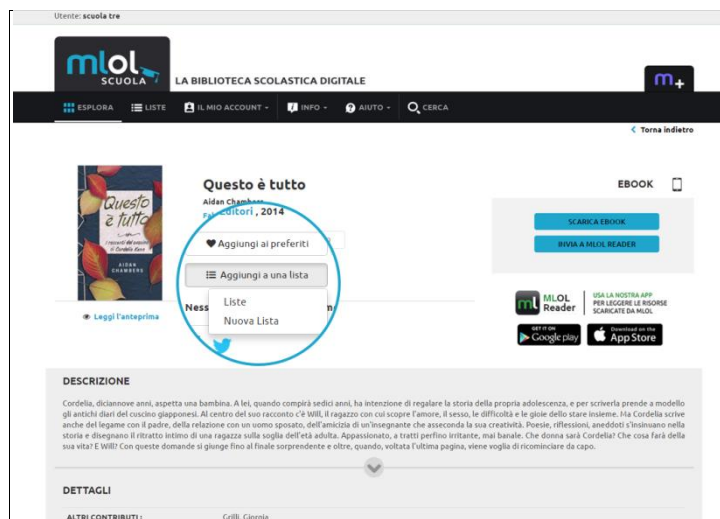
Utente: scuola tre

mlol SCUOLA

LA BIBLIOTECA SCOLASTICA DIGITALE

m+

ESPLORA
LISTE
IL MIO ACCOUNT
INFO
AIUTO
CERCA

Torna indietro

Questo è tutto
I racconti del cuscino di Cordelia Kenn
AIDAN CHAMBERS

Questo è tutto

Aidan Chambers
Fa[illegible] Editori, 2014

EBOOK

SCARICA EBOOK

INVIA A MLOL READER

Aggiungi ai preferiti

Aggiungi a una lista

Liste
Nuova Lista

Leggi l'anteprima

Ness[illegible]

MLOL Reader
USA LA NOSTRA APP PER LEGGERE LE RISORSE SCARICATE DA MLOL

GET IT ON Google play
Download on the App Store

DESCRIZIONE

Cordelia, diciannove anni, aspetta una bambina. A lei, quando compirà sedici anni, ha intenzione di regalare la storia della propria adolescenza, e per scriverla prende a modello gli antichi diari del cuscino giapponesi. Al centro del suo racconto c'è Will, il ragazzo con cui scopre l'amore, il sesso, le difficoltà e le gioie dello stare insieme. Ma Cordelia scrive anche del legame con il padre, della relazione con un uomo sposato, dell'amicizia di un'insegnante che asseconda la sua creatività. Poesie, riflessioni, aneddoti s'insinuano nella storia e disegnano il ritratto intimo di una ragazza sulla soglia dell'età adulta. Appassionato, a tratti perfino irritante, mai banale. Che donna sarà Cordelia? Che cosa farà della sua vita? E Will? Con queste domande si giunge fino al finale sorprendente e oltre, quando, voltata l'ultima pagina, viene voglia di ricominciare da capo.

DETTAGLI

ALTRI CONTRIBUTI: Grilli, Giorgia